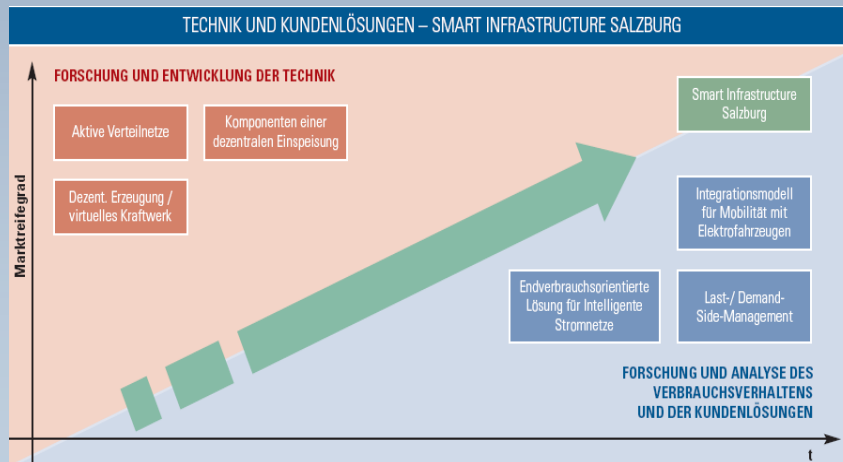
TECHNIK UND KUNDENLÖSUNGEN – SMART INFRASTRUCTURE SALZBURG

FORSCHUNG UND ENTWICKLUNG DER TECHNIK

Aktive Verteilnetze

Komponenten einer dezentralen Einspeisung

Dezent. Erzeugung / virtuelles Kraftwerk

Smart Infrastructure Salzburg

Integrationsmodell für Mobilität mit Elektrofahrzeugen

Endverbrauchsorientierte Lösung für Intelligente Stromnetze

Last-/ Demand-Side-Management

FORSCHUNG UND ANALYSE DES VERBRAUCHSVERHALTENS UND DER KUNDENLÖSUNGEN

Marktreifegrad

t